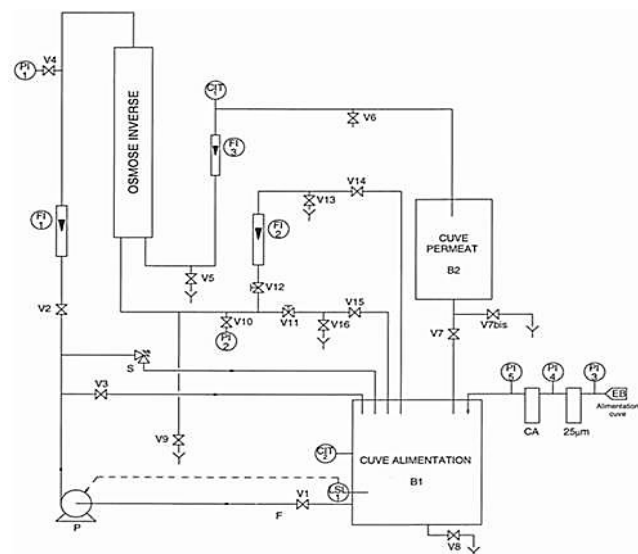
PI 1
V4
OSMOSE INVERSE
CIT 2
FI 3
V6
V14
V13
FI 1
FI 2
CUVE PERMEAT
B2
V5
V12
V2
V10
V11
V15
V16
V7bis
PI 2
V7
S
V3
PI 5
PI 4
PI 3
EB
Alimentation cuve
CA
25µm
CIT 1
V9
CUVE ALIMENTATION
B1
SL 1
V1
F
P
V8